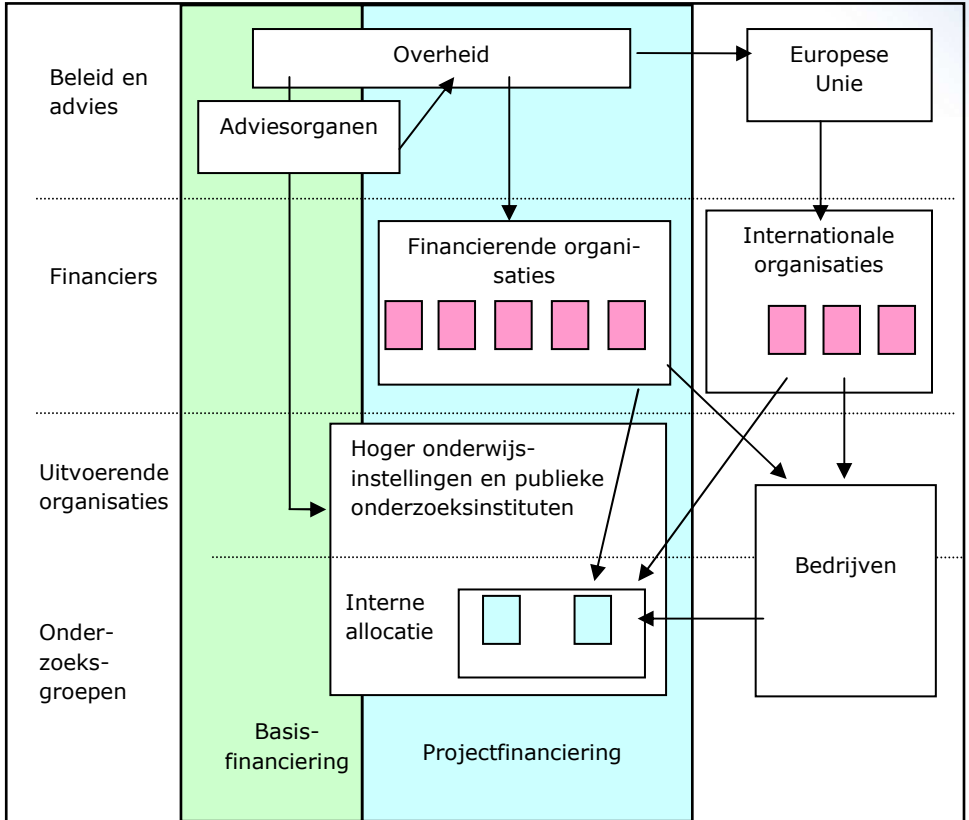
Beleid en advies

Overheid

Europese Unie

Adviesorganen

Financiers

Financierende organisaties

Internationale organisaties

Uitvoerende organisaties

Hoger onderwijsinstellingen en publieke onderzoeksinstituten

Bedrijven

Onderzoeksgroepen

Interne allocatie

Basisfinanciering

Projectfinanciering